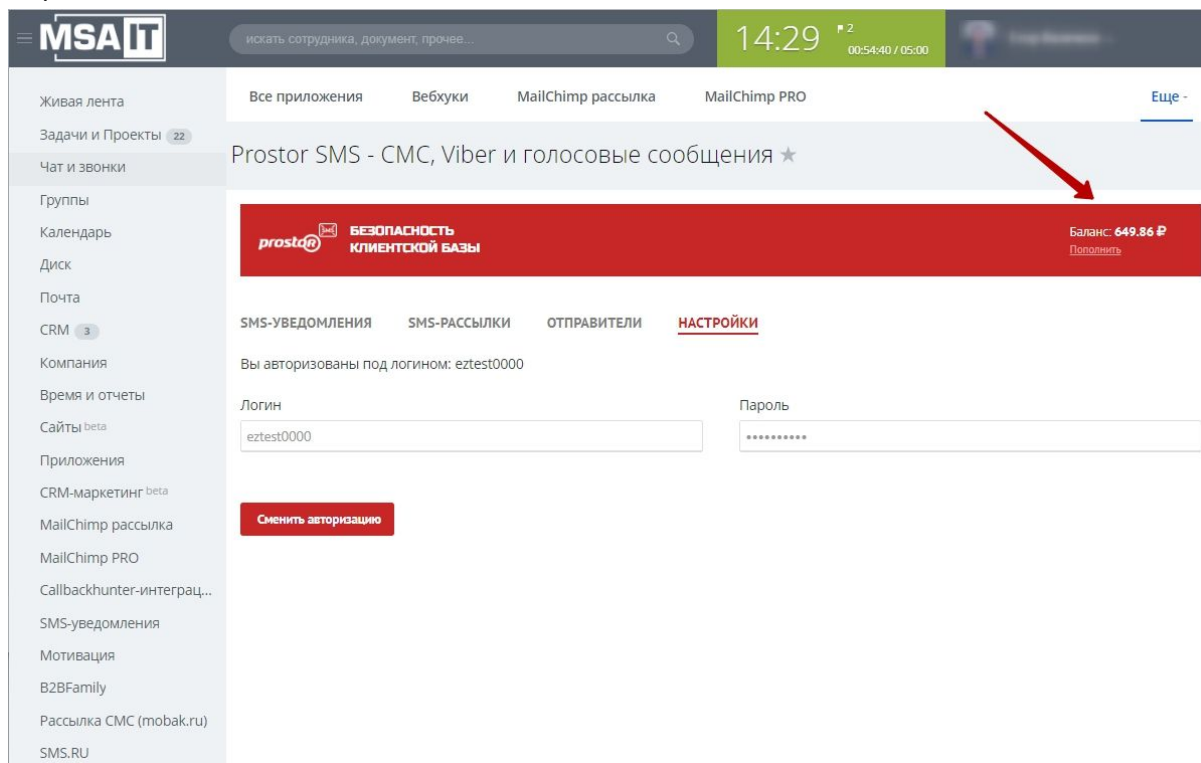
MSA IT

искать сотрудника, документ, прочее...

14:29 2 00:54:40 / 05:00

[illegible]

Живая лента
Задачи и Проекты 22
Чат и звонки
Группы
Календарь
Диск
Почта
CRM 3
Компания
Время и отчеты
Сайты beta
Приложения
CRM-маркетинг beta
MailChimp рассылка
MailChimp PRO
Callbackhunter-интеграц...
SMS-уведомления
Мотивация
B2BFamily
Рассылка СМС (mobak.ru)
SMS.RU

Все приложения | Вебхуки | MailChimp рассылка | MailChimp PRO | Еще -

Prostor SMS - СМС, Viber и голосовые сообщения ★

prostor БЕЗОПАСНОСТЬ КЛИЕНТСКОЙ БАЗЫ

Баланс: 649.86 ₽
Пополнить

SMS-УВЕДОМЛЕНИЯ | SMS-РАССЫЛКИ | ОТПРАВИТЕЛИ | НАСТРОЙКИ

Вы авторизованы под логином: eztest0000

Логин
eztest0000

Пароль
••••••••••

Сменить авторизацию